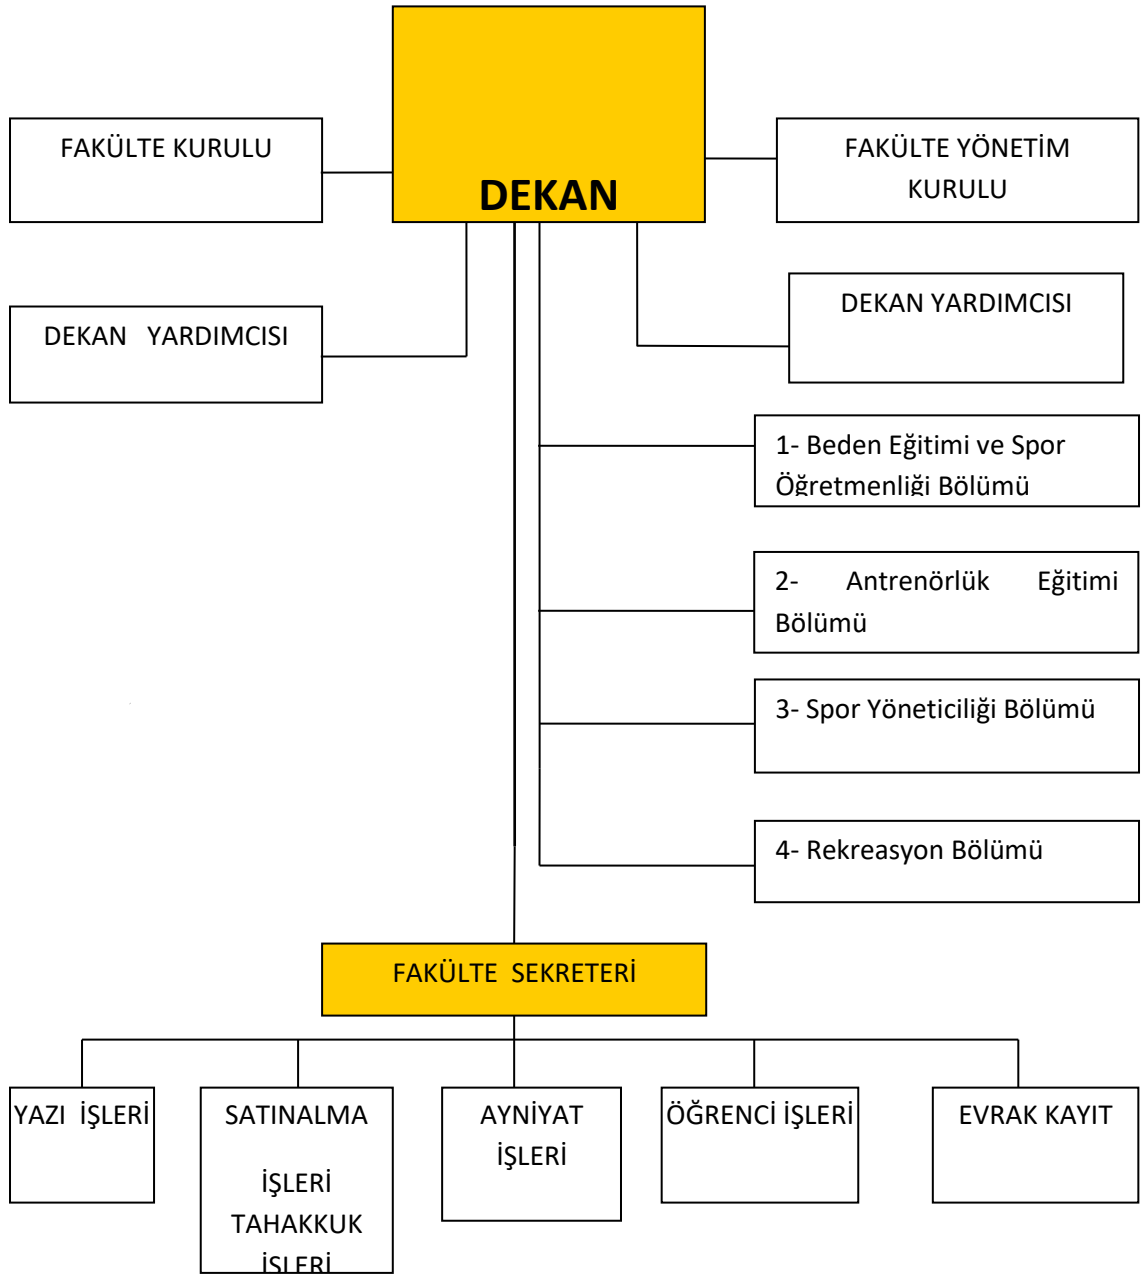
DEKAN

FAKÜLTE KURULU

FAKÜLTE YÖNETİM KURULU

DEKAN YARDIMCISI

DEKAN YARDIMCISI

1- Beden Eğitimi ve Spor Öğretmenliği Bölümü

2- Antrenörlük Eğitimi Bölümü

3- Spor Yöneticiliği Bölümü

4- Rekreasyon Bölümü

FAKÜLTE SEKRETERİ

YAZI İŞLERİ

SATINALMA İŞLERİ TAHAKKUK İŞLERİ

AYNİYAT İŞLERİ

ÖĞRENCİ İŞLERİ

EVRAK KAYIT